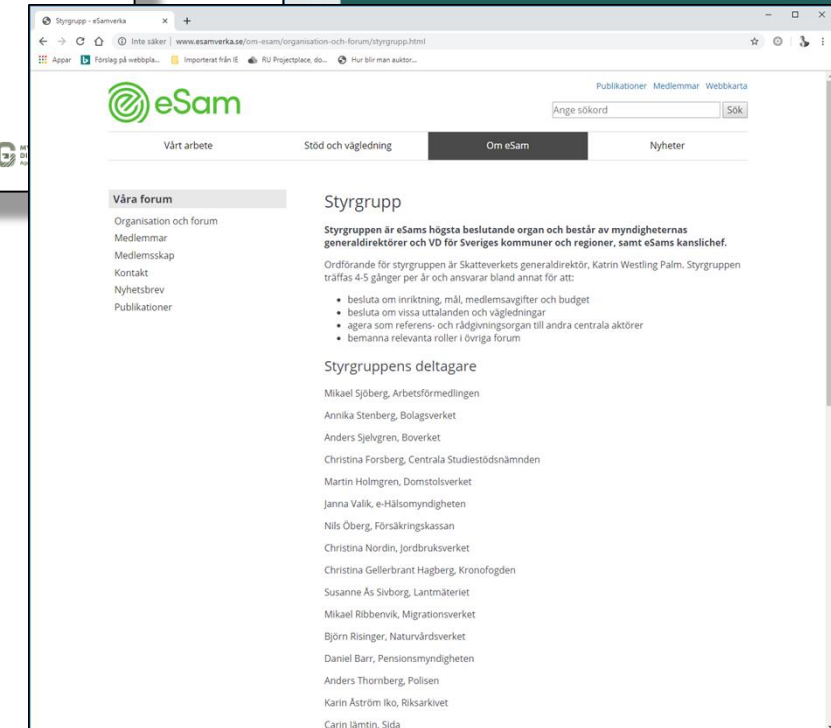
Styrgrupp - eSamverka

Inte säker | www.esamverka.se/om-esam/organisation-och-forum/styrgrupp.html

Appar Förslag på webbpla... Importerat från IE RU Projectplace, do... Hur blir man auktor...

eSam

Publikationer Medlemmar Webbkarta

Ange sökord Sök

Vårt arbete Stöd och vägledning Om eSam Nyheter

Våra forum

Organisation och forum
Medlemmar
Medlemsskap
Kontakt
Nyhetsbrev
Publikationer

Styrgrupp

Styrgruppen är eSams högsta beslutande organ och består av myndigheternas generaldirektörer och VD för Sveriges kommuner och regioner, samt eSams kanslichef.

Ordförande för styrgruppen är Skatteverkets generaldirektör, Katrin Westling Palm. Styrgruppen träffas 4-5 gånger per år och ansvarar bland annat för att:

- besluta om inriktning, mål, medlemsavgifter och budget
- besluta om vissa uttalanden och vägledningar
- agera som referens- och rådgivningsorgan till andra centrala aktörer
- bemanna relevanta roller i övriga forum

Styrgruppens deltagare

Mikael Sjöberg, Arbetsförmedlingen

Annika Stenberg, Bolagsverket

Anders Sjelvgren, Boverket

Christina Forsberg, Centrala Studiestödsnämnden

Martin Holmgren, Domstolsverket

Janna Valik, e-Hälsomyndigheten

Nils Öberg, Försäkringskassan

Christina Nordin, Jordbruksverket

Christina Gellerbrant Hagberg, Kronofogden

Susanne Ås Sivborg, Lantmäteriet

Mikael Ribbenvik, Migrationsverket

Björn Risinger, Naturvårdsverket

Daniel Barr, Pensionsmyndigheten

Anders Thornberg, Polisen

Karin Åström Iko, Riksarkivet

Carin Jämtin, Sida